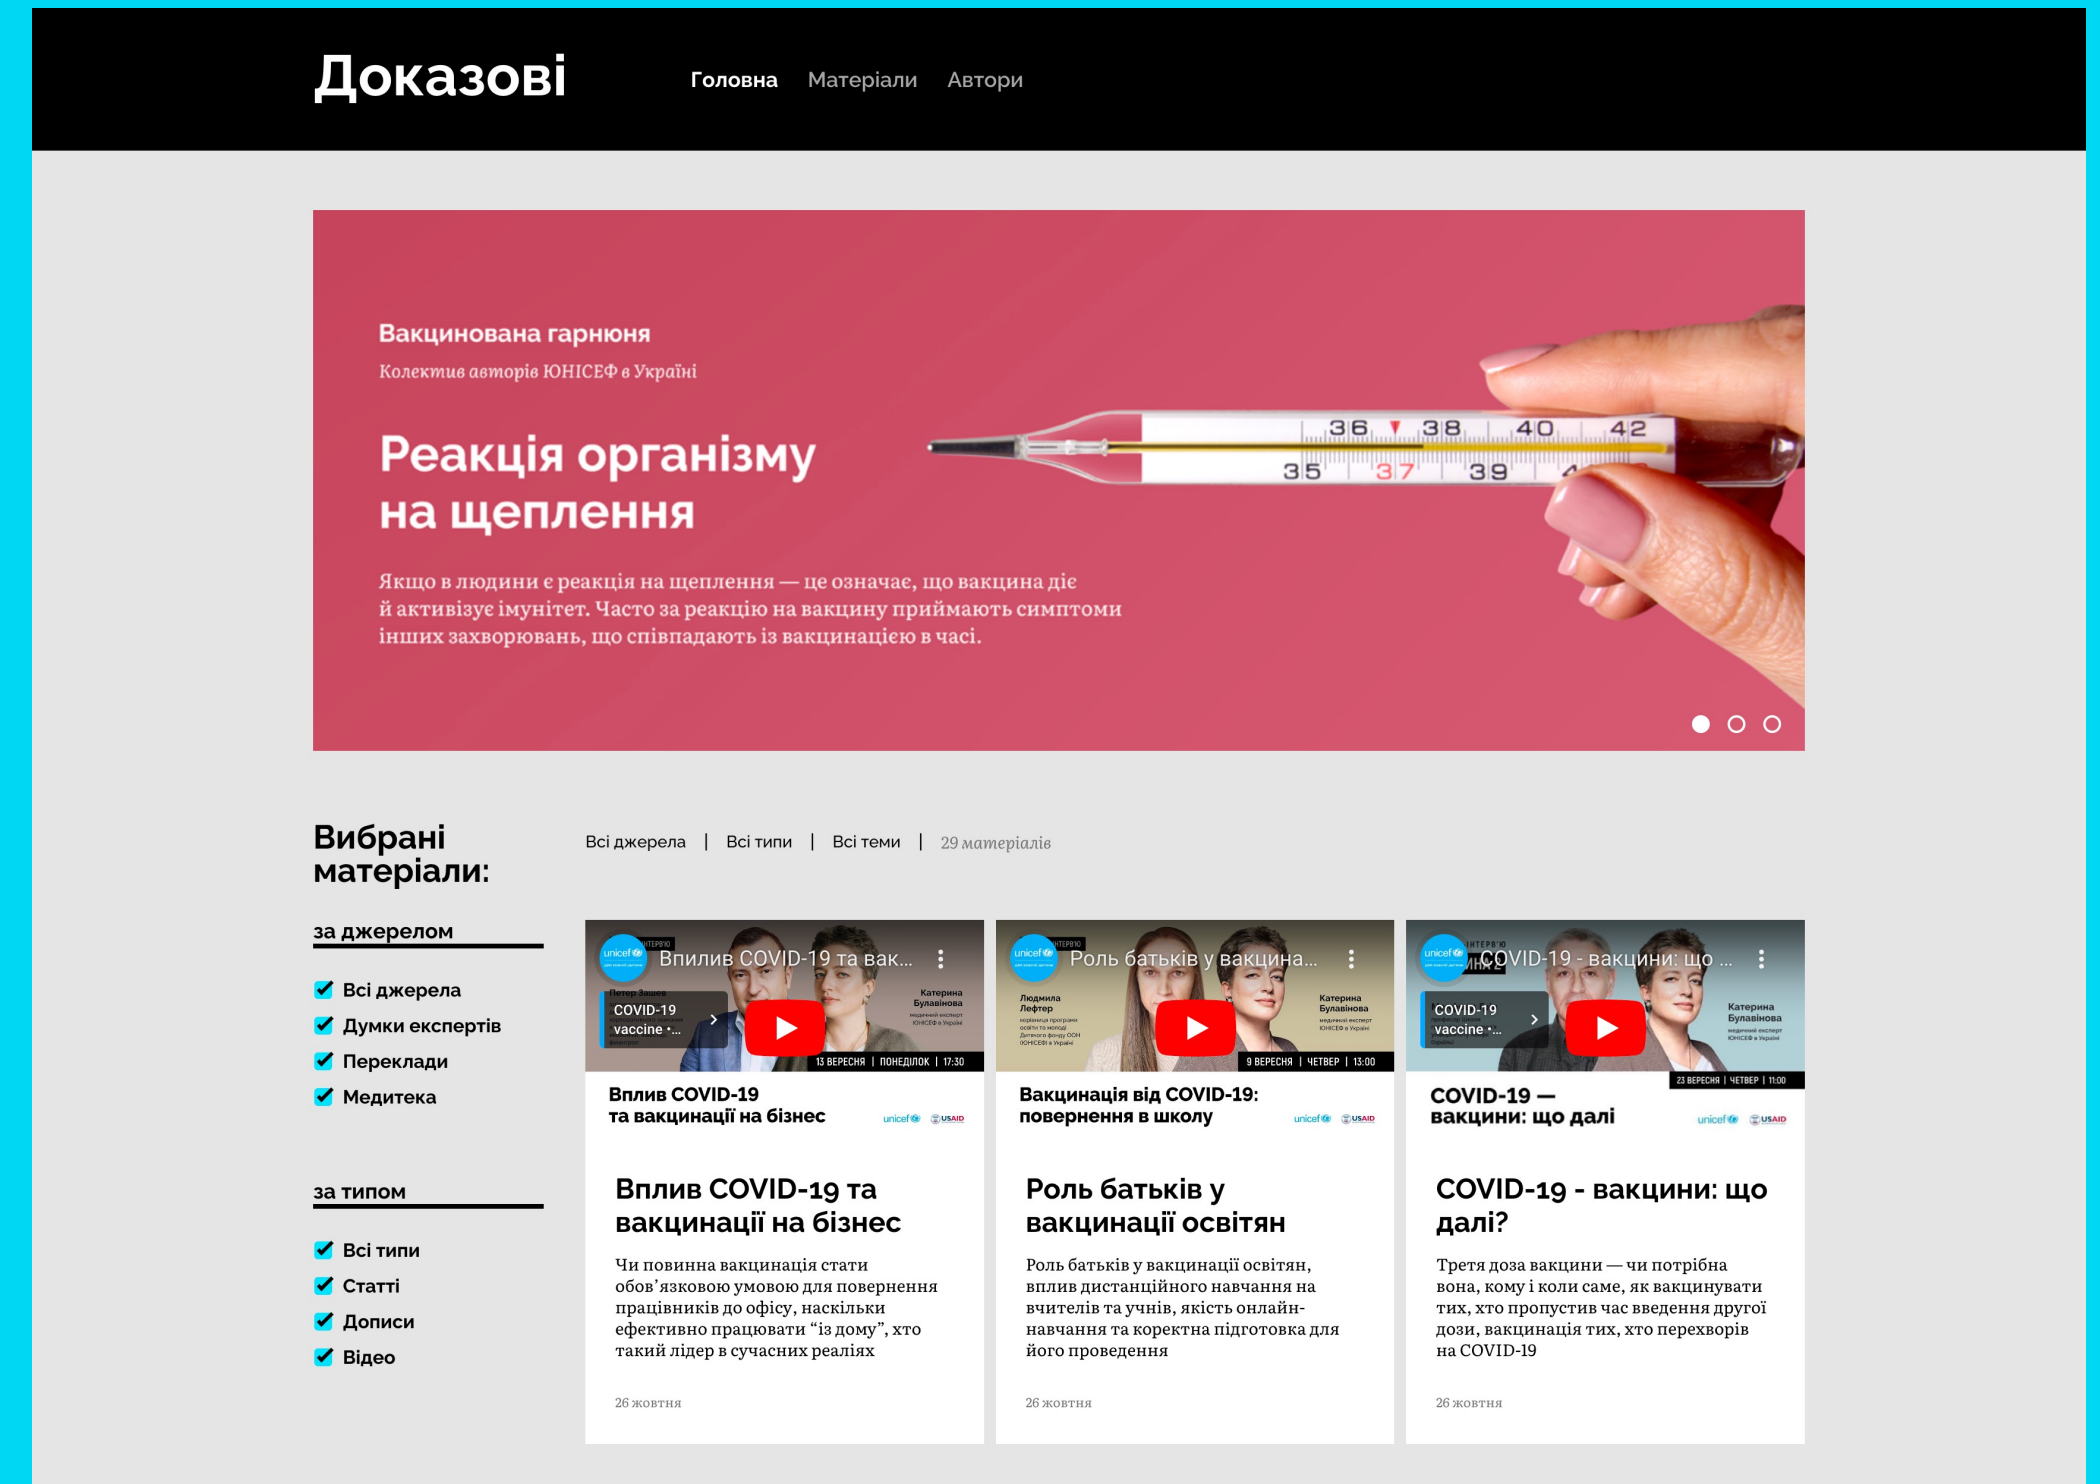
Доказові

Головна Матеріали Автори

Вакцинована гарнюня

Колектив авторів ЮНІСЕФ в Україні

Реакція організму на щеплення

Якщо в людини є реакція на щеплення — це означає, що вакцина діє й активізує імунітет. Часто за реакцію на вакцину приймають симптоми інших захворювань, що співпадають із вакцинацією в часі.

36 38 40 42
35 37 39

Вибрані матеріали:

за джерелом

Всі джерела
Думки експертів
Переклади
Медитека

за типом

Всі типи
Статті
Дописи
Відео

Всі джерела | Всі типи | Всі теми | 29 матеріалів

unicef Вплив COVID-19 та вак...
COVID-19 vaccine •...
Петер Зашев
Катерина Булавінова
13 ВЕРЕСНЯ | ПОНЕДІЛОК | 17:30
Вплив COVID-19 та вакцинації на бізнес
unicef USAID

Вплив COVID-19 та вакцинації на бізнес

Чи повинна вакцинація стати обов'язковою умовою для повернення працівників до офісу, наскільки ефективно працювати "із дому", хто такий лідер в сучасних реаліях

26 жовтня

unicef Роль батьків у вакцина...
Людмила Лефтер
Катерина Булавінова
9 ВЕРЕСНЯ | ЧЕТВЕР | 13:00
Вакцинація від COVID-19: повернення в школу
unicef USAID

Роль батьків у вакцинації освітян

Роль батьків у вакцинації освітян, вплив дистанційного навчання на вчителів та учнів, якість онлайн-навчання та коректна підготовка для його проведення

26 жовтня

unicef COVID-19 - вакцини: що ...
COVID-19 vaccine •...
Катерина Булавінова
23 ВЕРЕСНЯ | ЧЕТВЕР | 11:00
COVID-19 — вакцини: що далі
unicef USAID

COVID-19 - вакцини: що далі?

Третя доза вакцини — чи потрібна вона, кому і коли саме, як вакцинувати тих, хто пропустив час введення другої дози, вакцинація тих, хто перехворів на COVID-19

26 жовтня